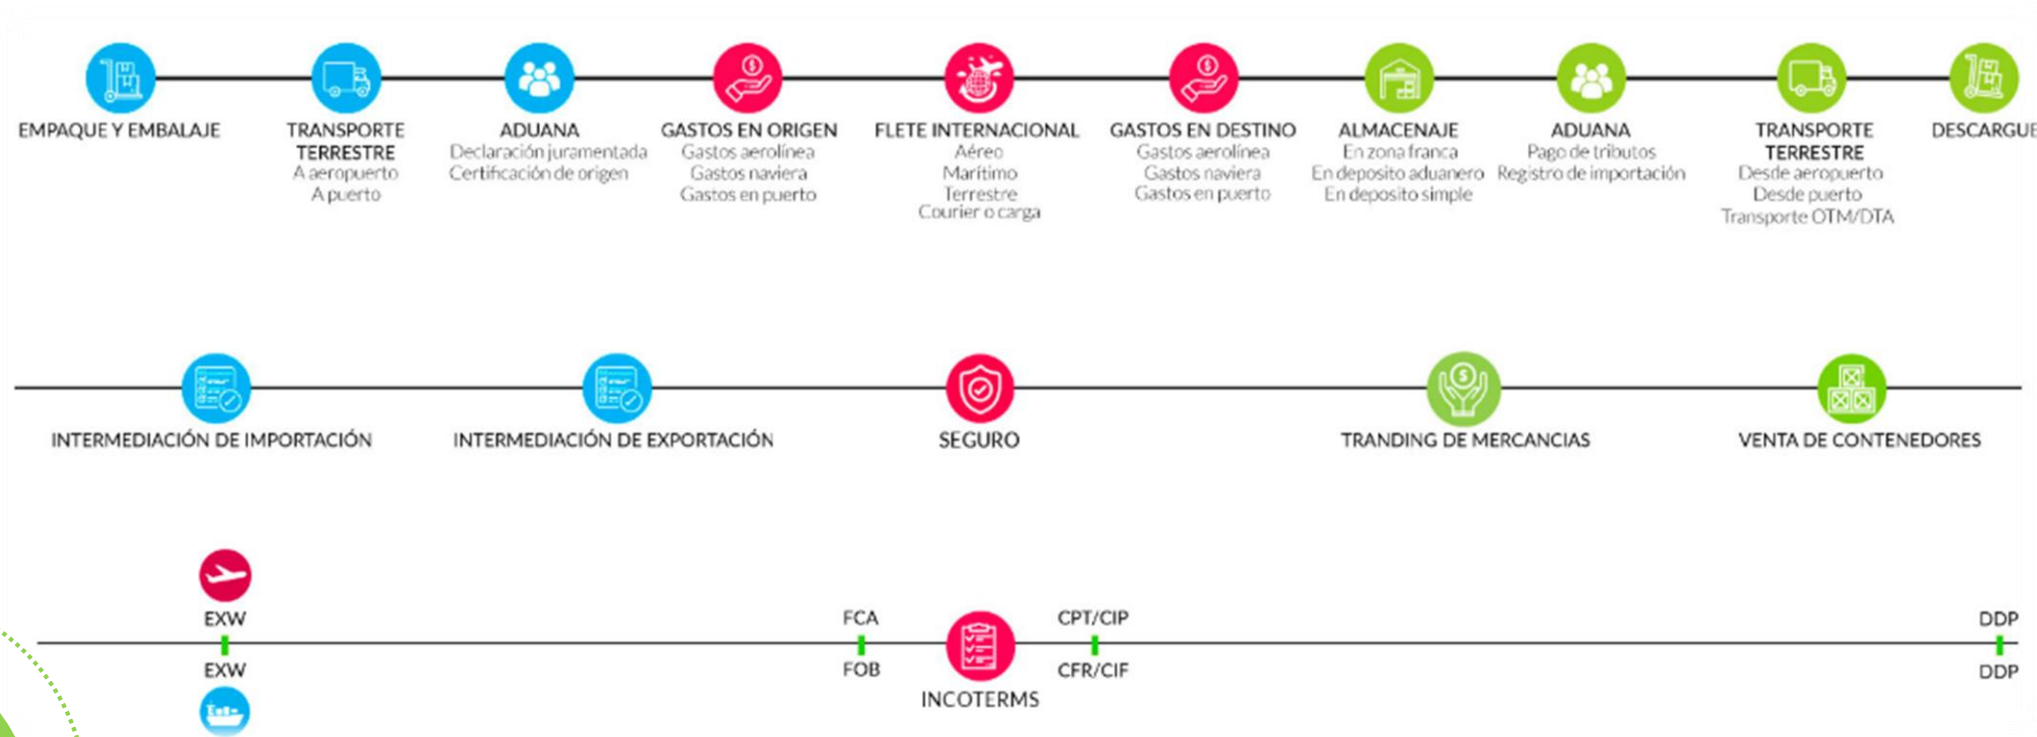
EMPAQUE Y EMBALAJE

TRANSPORTE TERRESTRE
A aeropuerto
A puerto

ADUANA
Declaración juramentada
Certificación de origen

GASTOS EN ORIGEN
Gastos aerolínea
Gastos naviera
Gastos en puerto

FLETE INTERNACIONAL
Aéreo
Marítimo
Terrestre
Courier o carga

GASTOS EN DESTINO
Gastos aerolínea
Gastos naviera
Gastos en puerto

ALMACENAJE
En zona franca
En deposito aduanero
En deposito simple

ADUANA
Pago de tributos
Registro de importación

TRANSPORTE TERRESTRE
Desde aeropuerto
Desde puerto
Transporte OTM/DTA

DESCARGUE

INTERMEDIACIÓN DE IMPORTACIÓN

INTERMEDIACIÓN DE EXPORTACIÓN

SEGURO

TRANDING DE MERCANCIAS

VENTA DE CONTENEDORES

EXW
EXW

FCA
FOB

INCOTERMS

CPT/CIP
CFR/CIF

DDP
DDP